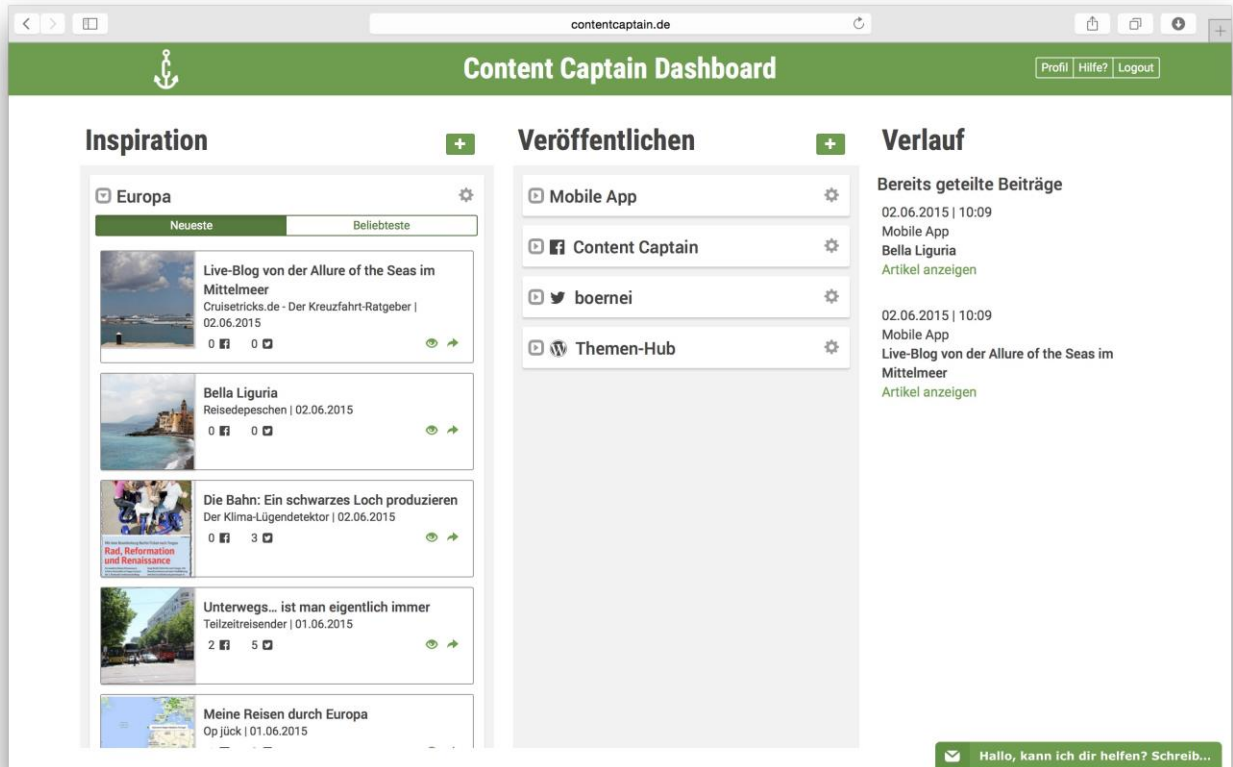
contentcaptain.de

Content Captain Dashboard

Profil | Hilfe? | Logout

Inspiration

+

Europa

Neueste | Beliebteste

Live-Blog von der Allure of the Seas im Mittelmeer
Cruisetricks.de - Der Kreuzfahrt-Ratgeber | 02.06.2015
0 0

Bella Liguria
Reisedepeschen | 02.06.2015
0 0

Rad, Reformation und Renaissance

Die Bahn: Ein schwarzes Loch produzieren
Der Klima-Lügendetektor | 02.06.2015
0 3

Unterwegs… ist man eigentlich immer
Teilzeitreisender | 01.06.2015
2 5

Meine Reisen durch Europa
Op jück | 01.06.2015

Veröffentlichen

+

Mobile App

Content Captain

boernei

Themen-Hub

Verlauf

Bereits geteilte Beiträge

02.06.2015 | 10:09
Mobile App
Bella Liguria
Artikel anzeigen

02.06.2015 | 10:09
Mobile App
Live-Blog von der Allure of the Seas im Mittelmeer
Artikel anzeigen

Hallo, kann ich dir helfen? Schreib...